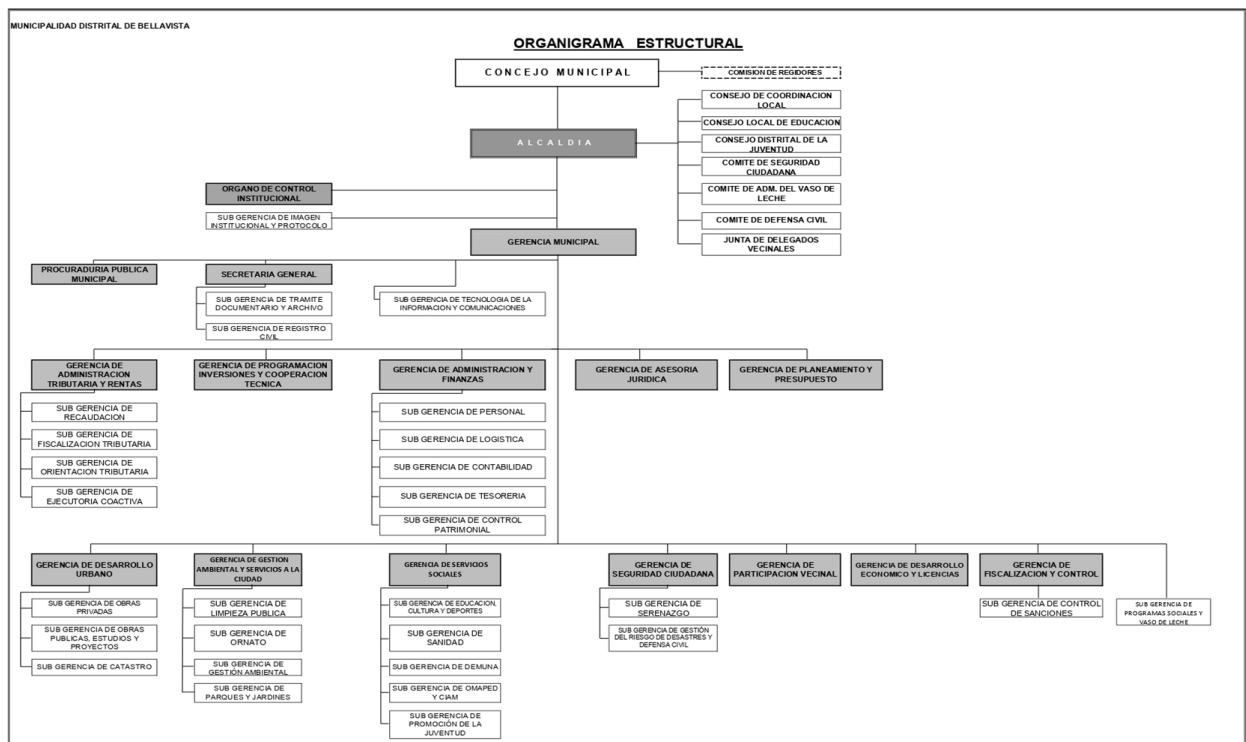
MUNICIPALIDAD DISTRITAL DE BELLAVISTA

ORGANIGRAMA ESTRUCTURAL

CONCEJO MUNICIPAL

COMISION DE REGIDORES

CONSEJO DE COORDINACION LOCAL

CONSEJO LOCAL DE EDUCACION

CONSEJO DISTRITAL DE LA JUVENTUD

COMITE DE SEGURIDAD CIUDADANA

COMITE DE ADM. DEL VASO DE LECHE

COMITE DE DEFENSA CIVIL

JUNTA DE DELEGADOS VECINALES

ALCALDIA

ORGANO DE CONTROL INSTITUCIONAL

SUB GERENCIA DE IMAGEN INSTITUCIONAL Y PROTOCOLO

GERENCIA MUNICIPAL

PROCURADURIA PUBLICA MUNICIPAL

SECRETARIA GENERAL

SUB GERENCIA DE TRAMITE DOCUMENTARIO Y ARCHIVO

SUB GERENCIA DE REGISTRO CIVIL

SUB GERENCIA DE TECNOLOGIA DE LA INFORMACION Y COMUNICACIONES

GERENCIA DE ADMINISTRACION TRIBUTARIA Y RENTAS

SUB GERENCIA DE RECAUDACION

SUB GERENCIA DE FISCALIZACION TRIBUTARIA

SUB GERENCIA DE ORIENTACION TRIBUTARIA

SUB GERENCIA DE EJECUTORIA COACTIVA

GERENCIA DE PROGRAMACION INVERSIONES Y COOPERACION TECNICA

GERENCIA DE ADMINISTRACION Y FINANZAS

SUB GERENCIA DE PERSONAL

SUB GERENCIA DE LOGISTICA

SUB GERENCIA DE CONTABILIDAD

SUB GERENCIA DE TESORERIA

SUB GERENCIA DE CONTROL PATRIMONIAL

GERENCIA DE ASESORIA JURIDICA

GERENCIA DE PLANEAMIENTO Y PRESUPUESTO

GERENCIA DE DESARROLLO URBANO

SUB GERENCIA DE OBRAS PRIVADAS

SUB GERENCIA DE OBRAS PUBLICAS, ESTUDIOS Y PROYECTOS

SUB GERENCIA DE CATASTRO

GERENCIA DE GESTION AMBIENTAL Y SERVICIOS A LA CIUDAD

SUB GERENCIA DE LIMPIEZA PUBLICA

SUB GERENCIA DE ORNATO

SUB GERENCIA DE GESTION AMBIENTAL

SUB GERENCIA DE PARQUES Y JARDINES

GERENCIA DE SERVICIOS SOCIALES

SUB GERENCIA DE EDUCACION, CULTURA Y DEPORTES

SUB GERENCIA DE SANIDAD

SUB GERENCIA DE DEMUNA

SUB GERENCIA DE OMAPED Y CIAM

SUB GERENCIA DE PROMOCIÓN DE LA JUVENTUD

GERENCIA DE SEGURIDAD CIUDADANA

SUB GERENCIA DE SERENAZGO

SUB GERENCIA DE GESTIÓN DEL RIESGO DE DESASTRES Y DEFENSA CIVIL

GERENCIA DE PARTICIPACION VECINAL

GERENCIA DE DESARROLLO ECONOMICO Y LICENCIAS

GERENCIA DE FISCALIZACION Y CONTROL

SUB GERENCIA DE CONTROL DE SANCIONES

SUB GERENCIA DE PROGRAMAS SOCIALES Y VASO DE LECHE